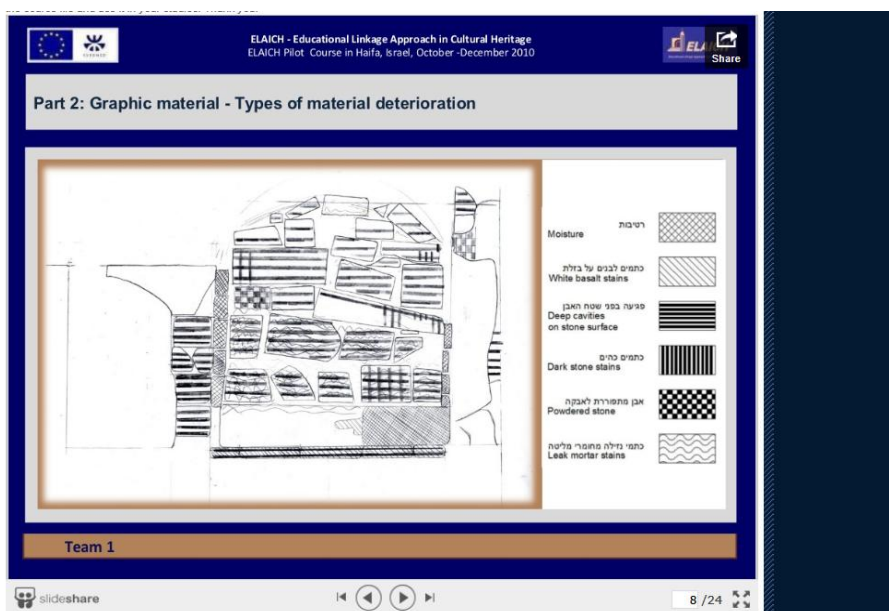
ELAICH - Educational Linkage Approach in Cultural Heritage
ELAICH Pilot Course in Haifa, Israel, October -December 2010

Share

Part 2: Graphic material - Types of material deterioration

רטיבות
Moisture

כתמים לבנים על בזלת
White basalt stains

פגיעה בפני שטח האבן
Deep cavities on stone surface

כתמים כהים
Dark stone stains

אבן מתפוררת לאבקה
Powdered stone

כתמי נזילה מחומרי מליטה
Leak mortar stains

Team 1

slideshare

8 /24